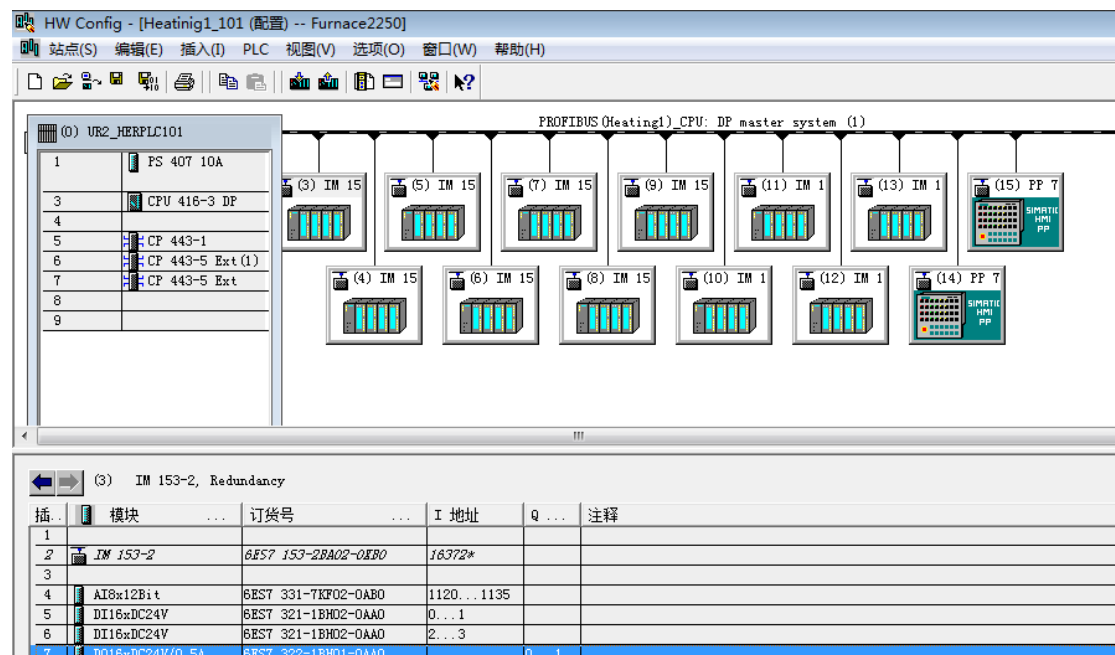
HW Config - [Heatinig1_101 (配置) -- Furnace2250]

站点(S) 编辑(E) 插入(I) PLC 视图(V) 选项(O) 窗口(W) 帮助(H)

PROFIBUS(Heating1)_CPU: DP master system (1)

(0) UR2_HERPLC101

| | |
|---|---|
| 1 | PS 407 10A |
| 3 | CPU 416-3 DP |
| 4 | |
| 5 | CP 443-1 |
| 6 | CP 443-5 Ext(1) |
| 7 | CP 443-5 Ext |
| 8 | |
| 9 | |

(3) IM 15
(5) IM 15
(7) IM 15
(9) IM 15
(11) IM 1
(13) IM 1
(15) PP 7
SIMATIC HMI PP
(4) IM 15
(6) IM 15
(8) IM 15
(10) IM 1
(12) IM 1
(14) PP 7
SIMATIC HMI PP

(3) IM 153-2, Redundancy

| 插... | 模块 ... | 订货号 ... | I 地址 | Q ... | 注释 |
|---|---|---|---|---|---|
| 1 | | | | | |
| 2 | IM 153-2 | 6ES7 153-2BA02-0XB0 | 16372* | | |
| 3 | | | | | |
| 4 | AI8x12Bit | 6ES7 331-7KF02-0AB0 | 1120...1135 | | |
| 5 | DI16xDC24V | 6ES7 321-1BH02-0AA0 | 0...1 | | |
| 6 | DI16xDC24V | 6ES7 321-1BH02-0AA0 | 2...3 | | |
| 7 | DO16xDC24V/0.5A | 6ES7 322-1BH01-0AA0 | | 0...1 | |